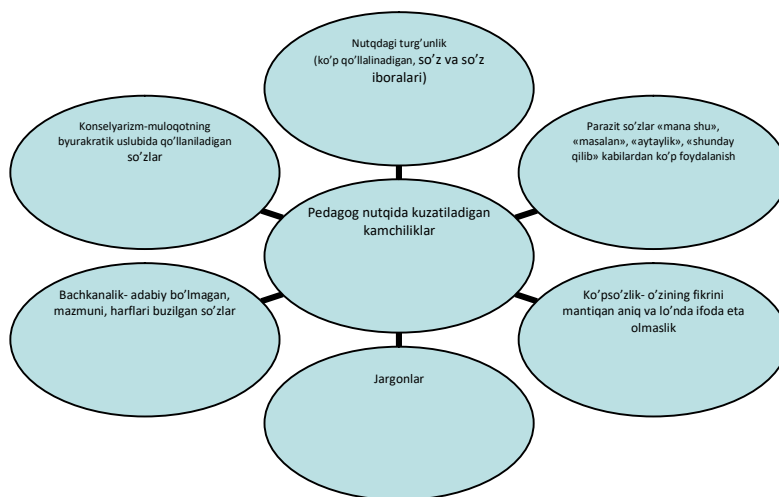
Nutqdagi turg'unlik (ko'p qo'llalinadigan, so'z va so'z iboralari)

Konselyarizm-muloqotning byurakratik uslubida qo'llaniladigan so'zlar

Parazit so'zlar «mana shu», «masalan», «aytaylik», «shunday qilib» kabilardan ko'p foydalanish

Pedagog nutqida kuzatiladigan kamchiliklar

Bachkanalik- adabiy bo'lmagan, mazmuni, harflari buzilgan so'zlar

Ko'pso'zlik- o'zining fikrini mantiqan aniq va lo'nda ifoda eta olmaslik

Jargonlar